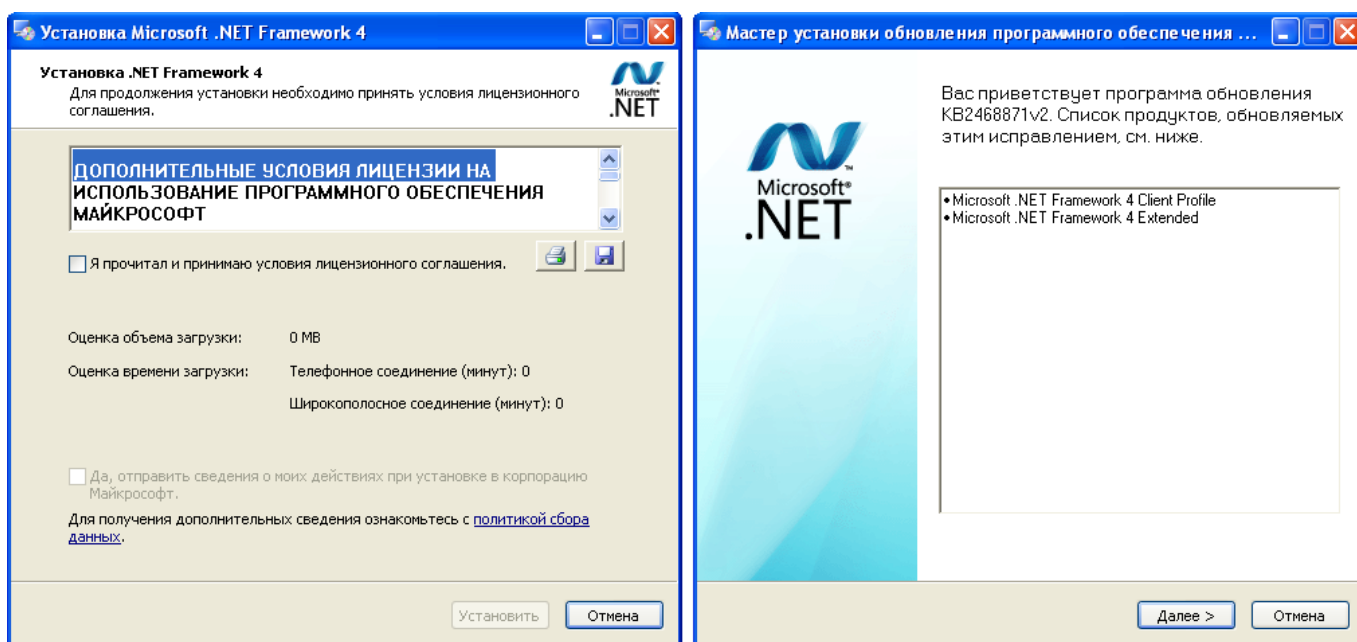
Установка Microsoft .NET Framework 4

Установка .NET Framework 4
Для продолжения установки необходимо принять условия лицензионного соглашения.

Microsoft .NET

ДОПОЛНИТЕЛЬНЫЕ УСЛОВИЯ ЛИЦЕНЗИИ НА ИСПОЛЬЗОВАНИЕ ПРОГРАММНОГО ОБЕСПЕЧЕНИЯ МАЙКРОСОФТ

Я прочитал и принимаю условия лицензионного соглашения.

Оценка объема загрузки: 0 MB

Оценка времени загрузки: Телефонное соединение (минут): 0

Широкополосное соединение (минут): 0

Да, отправить сведения о моих действиях при установке в корпорацию Майкрософт.

Для получения дополнительных сведения ознакомьтесь с политикой сбора данных.

Установить Отмена

Мастер установки обновления программного обеспечения ...

Microsoft® .NET

Вас приветствует программа обновления KB2468871v2. Список продуктов, обновляемых этим исправлением, см. ниже.

• Microsoft .NET Framework 4 Client Profile
• Microsoft .NET Framework 4 Extended

Далее > Отмена